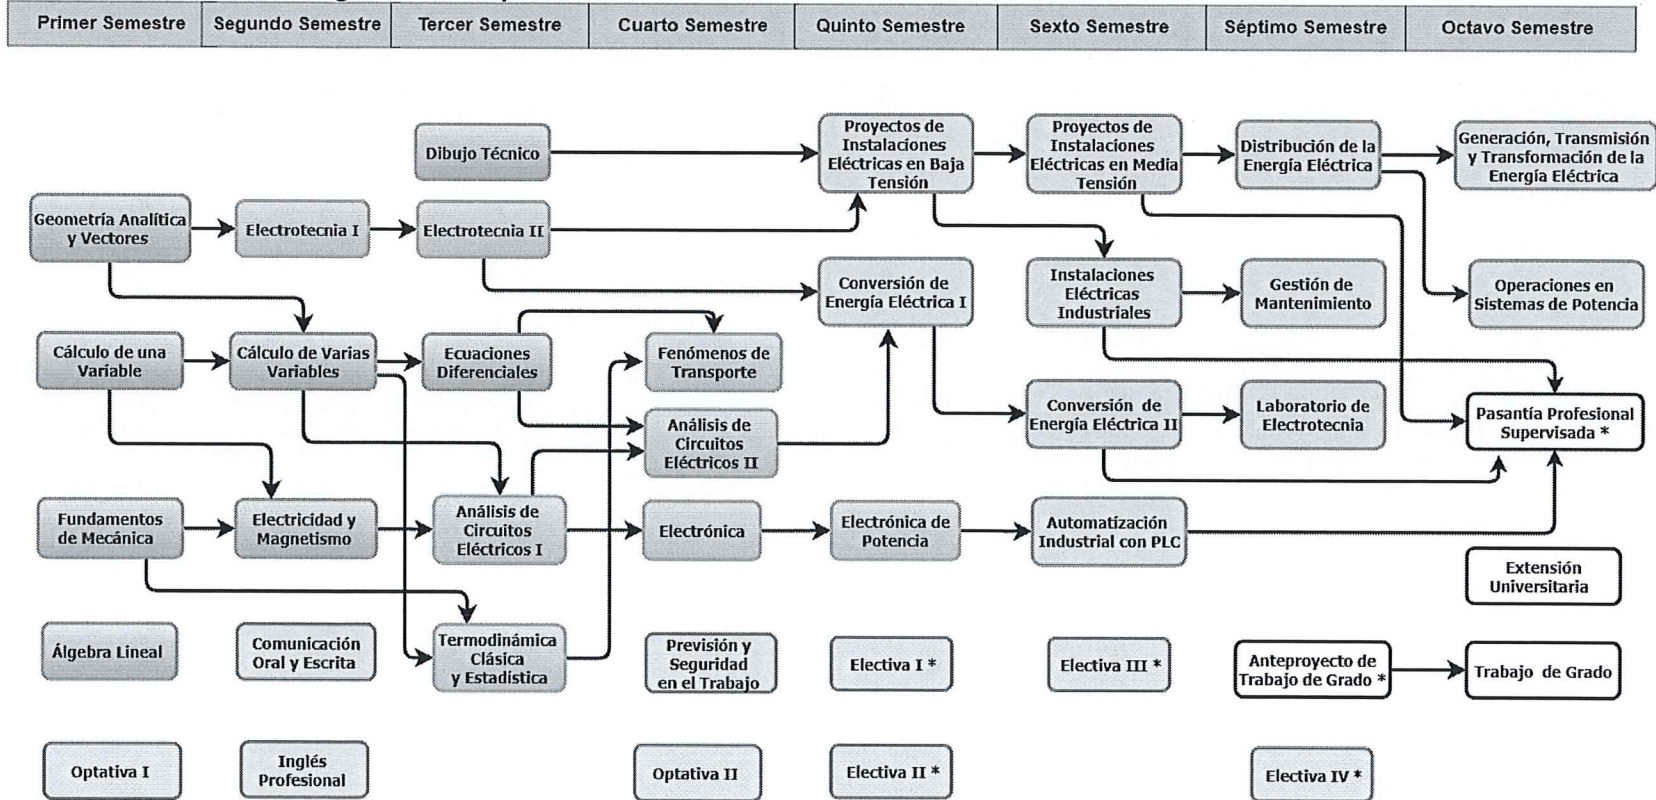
| Primer Semestre | Segundo Semestre | Tercer Semestre | Cuarto Semestre | Quinto Semestre | Sexto Semestre | Séptimo Semestre | Octavo Semestre |
|---|---|---|---|---|---|---|---|

Dibujo Técnico

Proyectos de Instalaciones Eléctricas en Baja Tensión

Proyectos de Instalaciones Eléctricas en Media Tensión

Distribución de la Energía Eléctrica

Generación, Transmisión y Transformación de la Energía Eléctrica

Geometría Analítica y Vectores

Electrotecnia I

Electrotecnia II

Conversión de Energía Eléctrica I

Instalaciones Eléctricas Industriales

Gestión de Mantenimiento

Operaciones en Sistemas de Potencia

Cálculo de una Variable

Cálculo de Varias Variables

Ecuaciones Diferenciales

Fenómenos de Transporte

Análisis de Circuitos Eléctricos II

Conversión de Energía Eléctrica II

Laboratorio de Electrotecnia

Pasantía Profesional Supervisada *

Fundamentos de Mecánica

Electricidad y Magnetismo

Análisis de Circuitos Eléctricos I

Electrónica

Electrónica de Potencia

Automatización Industrial con PLC

Extensión Universitaria

Álgebra Lineal

Comunicación Oral y Escrita

Termodinámica Clásica y Estadística

Previsión y Seguridad en el Trabajo

Electiva I *

Electiva III *

Anteproyecto de Trabajo de Grado *

Trabajo de Grado

Optativa I

Inglés Profesional

Optativa II

Electiva II *

Electiva IV *